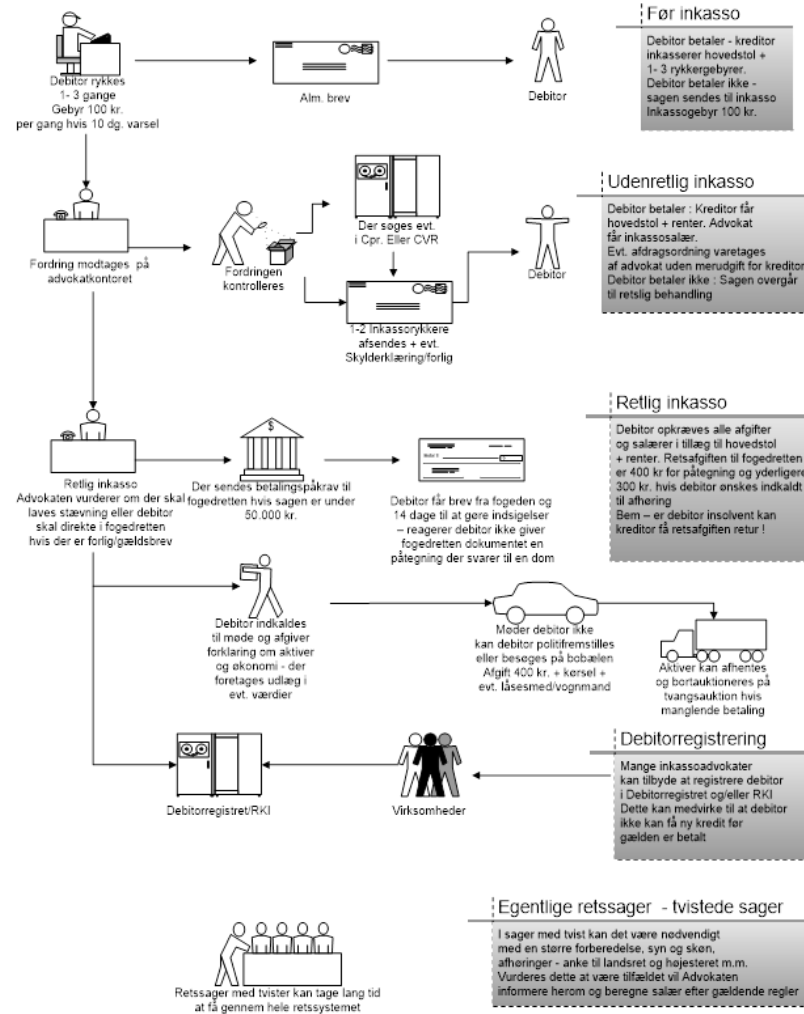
Debitor rykkes
1- 3 gange
Gebyr 100 kr.
per gang hvis 10 dg. varsel

Alm. brev

Debitor

Før inkasso

Debitor betaler - kreditor inkasserer hovedstol + 1- 3 rykkergebyrer.
Debitor betaler ikke - sagen sendes til inkasso
Inkassogebyr 100 kr.

Fordring modtages på advokatkontoret

Fordringen kontrolleres

Der søges evt. i Cpr. Eller CVR

1-2 Inkassorykkere afsendes + evt. Skylderklæring/forlig

Debitor

Udenretlig inkasso

Debitor betaler : Kreditor får hovedstol + renter. Advokat får inkassosalær.
Evt. afdragsordning varetages af advokat uden merudgift for kreditor
Debitor betaler ikke : Sagen overgår til retslig behandling

Retlig inkasso
Advokaten vurderer om der skal laves stævning eller debitor skal direkte i fogedretten hvis der er forlig/gældsbrev

Der sendes betalingspåkrav til fogedretten hvis sagen er under 50.000 kr.

Debitor får brev fra fogeden og 14 dage til at gøre indsigelser – reagerer debitor ikke giver fogedretten dokumentet en påtegning der svarer til en dom

Retlig inkasso

Debitor opkræves alle afgifter og salærer i tillæg til hovedstol + renter. Retsafgiften til fogedretten er 400 kr for påtegning og yderligere 300 kr. hvis debitor ønskes indkaldt til afhøring
Bem – er debitor insolvent kan kreditor få retsafgiften retur !

Debitor indkaldes til møde og afgiver forklaring om aktiver og økonomi - der foretages udlæg i evt. værdier

Møder debitor ikke kan debitor politifremstilles eller besøges på bobælen
Afgift 400 kr. + kørsel + evt. låsesmed/vognmand

Aktiver kan afhentes og bortauktioneres på tvangsauktion hvis manglende betaling

Debitorregistret/RKI

Virksomheder

Debitorregistrering

Mange inkassoadvokater kan tilbyde at registrere debitor i Debitorregistret og/eller RKI
Dette kan medvirke til at debitor ikke kan få ny kredit før gælden er betalt

Egentlige retssager - tvistede sager

I sager med tvist kan det være nødvendigt med en større forberedelse, syn og skøn, afhøringer - anke til landsret og højesteret m.m.
Vurderes dette at være tilfældet vil Advokaten informere herom og beregne salær efter gældende regler

Retssager med tvister kan tage lang tid at få gennem hele retssystemet